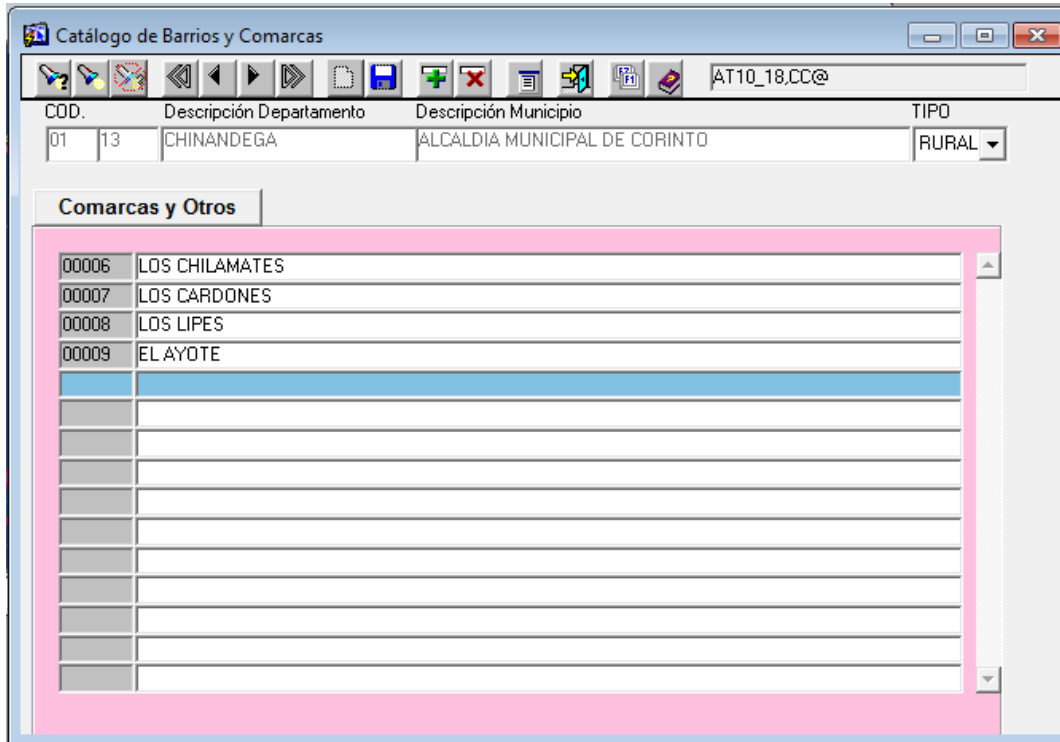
Catálogo de Barrios y Comarcas

AT10_18,CC@

COD. Descripción Departamento Descripción Municipio TIPO

01 13 CHINANDEGA ALCALDIA MUNICIPAL DE CORINTO RURAL

Comarcas y Otros

| | |
|---|---|
| 00006 | LOS CHILAMATES |
| 00007 | LOS CARDONES |
| 00008 | LOS LIPES |
| 00009 | EL AYOTE |